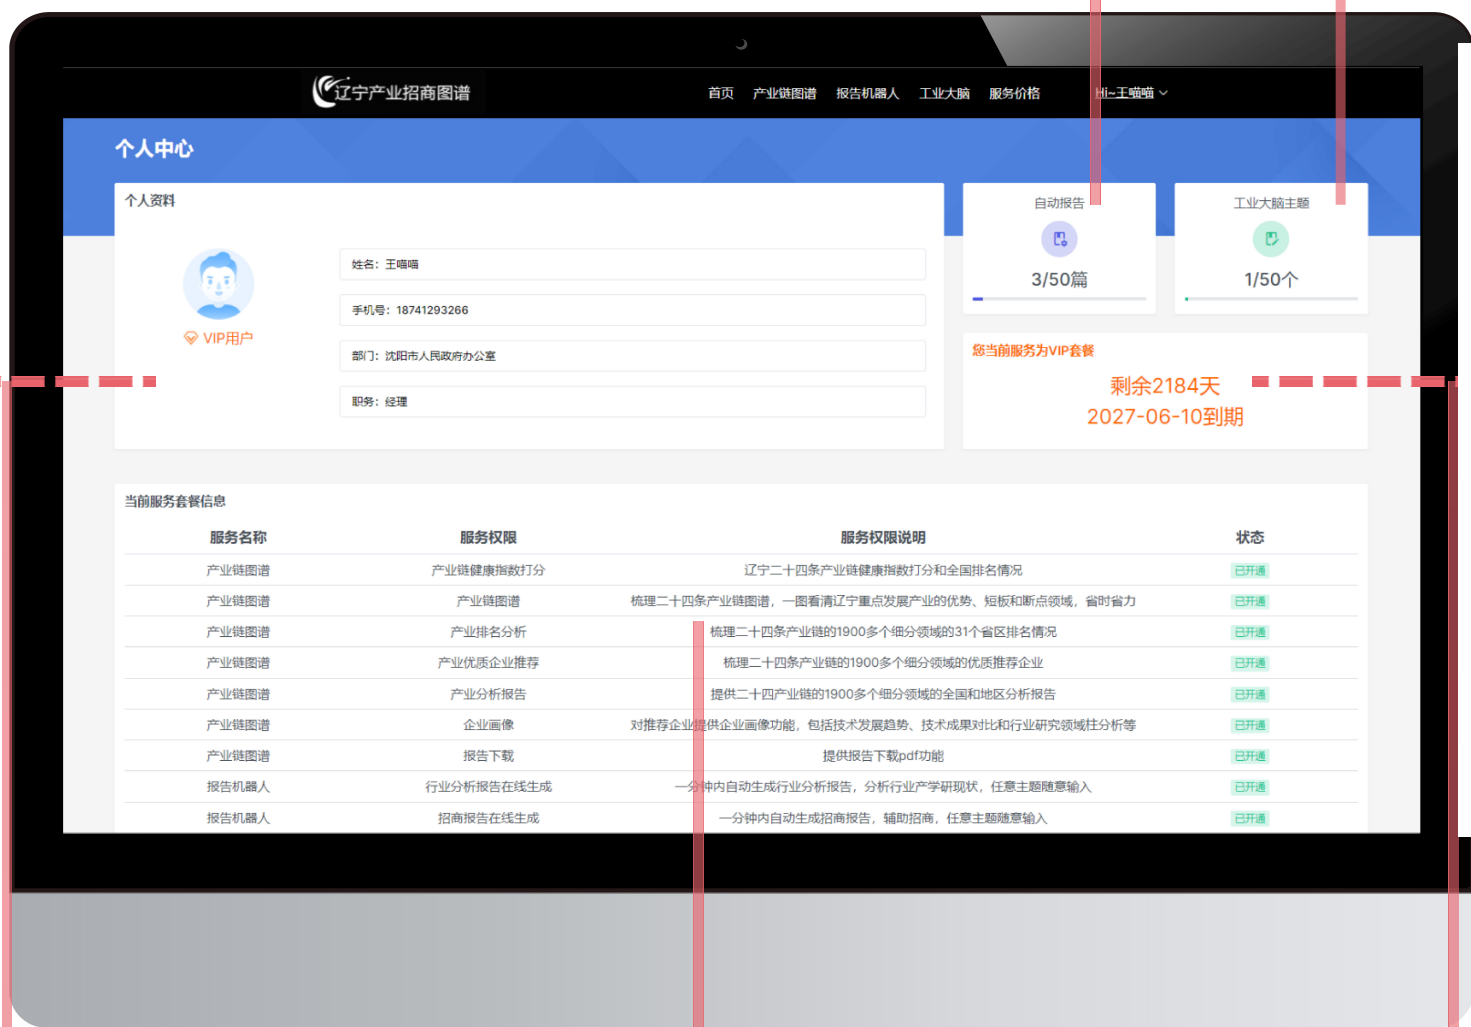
辽宁产业招商图谱

首页 产业链图谱 报告机器人 工业大脑 服务价格 Hi~王喵喵

个人中心

个人资料

VIP用户

姓名：王喵喵

手机号：18741293266

部门：沈阳市人民政府办公室

职务：经理

自动报告

3/50篇

工业大脑主题

1/50个

您当前服务为VIP套餐

剩余2184天
2027-06-10到期

当前服务套餐信息

| 服务名称 | 服务权限 | 服务权限说明 | 状态 |
|---|---|---|---|
| 产业链图谱 | 产业链健康指数打分 | 辽宁二十四条产业链健康指数打分和全国排名情况 | 已开通 |
| 产业链图谱 | 产业链图谱 | 梳理二十四条产业链图谱，一图看清辽宁重点发展产业的优势、短板和断点领域，省时省力 | 已开通 |
| 产业链图谱 | 产业排名分析 | 梳理二十四条产业链的1900多个细分领域的31个省区排名情况 | 已开通 |
| 产业链图谱 | 产业优质企业推荐 | 梳理二十四条产业链的1900多个细分领域的优质推荐企业 | 已开通 |
| 产业链图谱 | 产业分析报告 | 提供二十四条产业链的1900多个细分领域的全国和地区分析报告 | 已开通 |
| 产业链图谱 | 企业画像 | 对推荐企业提供企业画像功能，包括技术发展趋势、技术成果对比和行业研究领域柱分析等 | 已开通 |
| 产业链图谱 | 报告下载 | 提供报告下载pdf功能 | 已开通 |
| 报告机器人 | 行业分析报告在线生成 | 一分钟内自动生成行业分析报告，分析行业产学研现状，任意主题随意输入 | 已开通 |
| 报告机器人 | 招商报告在线生成 | 一分钟内自动生成招商报告，辅助招商，任意主题随意输入 | 已开通 |